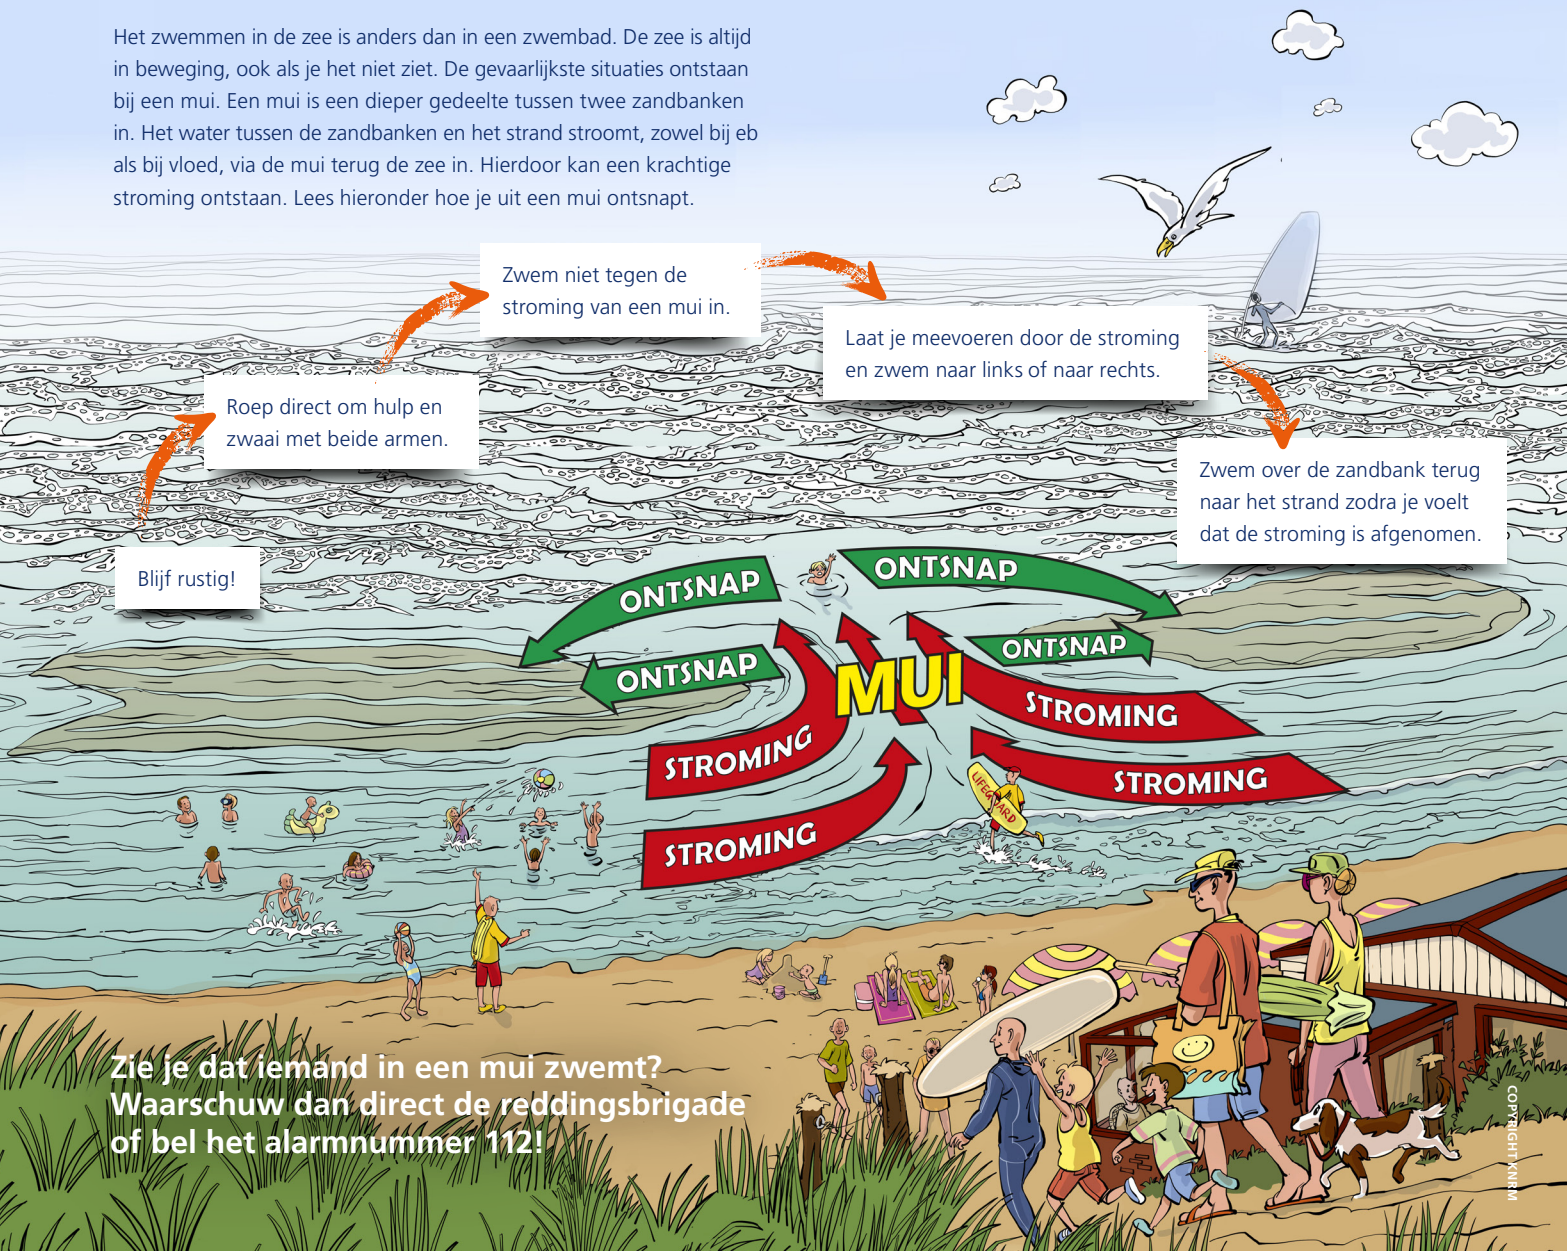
Het zwemmen in de zee is anders dan in een zwembad. De zee is altijd in beweging, ook als je het niet ziet. De gevaarlijkste situaties ontstaan bij een mui. Een mui is een dieper gedeelte tussen twee zandbanken in. Het water tussen de zandbanken en het strand stroomt, zowel bij eb als bij vloed, via de mui terug de zee in. Hierdoor kan een krachtige stroming ontstaan. Lees hieronder hoe je uit een mui ontsnapt.

Blijf rustig!

Roep direct om hulp en zwaai met beide armen.

Zwem niet tegen de stroming van een mui in.

Laat je meevoeren door de stroming en zwem naar links of naar rechts.

Zwem over de zandbank terug naar het strand zodra je voelt dat de stroming is afgenomen.

ONTSNAP

ONTSNAP

ONTSNAP

ONTSNAP

MUI

STROMING

STROMING

STROMING

STROMING

LIFEGUARD

Zie je dat iemand in een mui zwemt? Waarschuw dan direct de reddingsbrigade of bel het alarmnummer 112!

COPYRIGHT KNRM